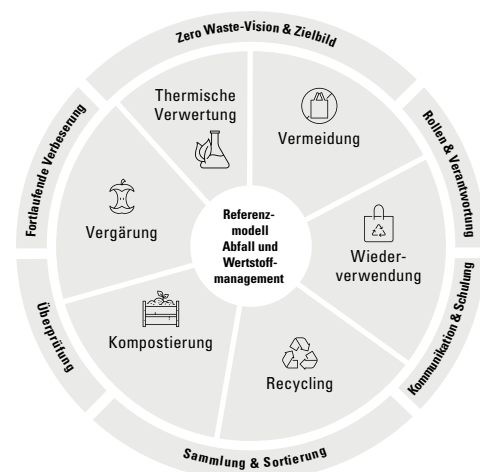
Zero Waste-Vision & Zielbild

Rollen & Verantwortung

Kommunikation & Schulung

Sammlung & Sortierung

Überprüfung

Fortlaufende Verbesserung

Thermische Verwertung

Vermeidung

Wiederverwendung

Recycling

Kompostierung

Vergärung

Referenzmodell Abfall und Wertstoffmanagement